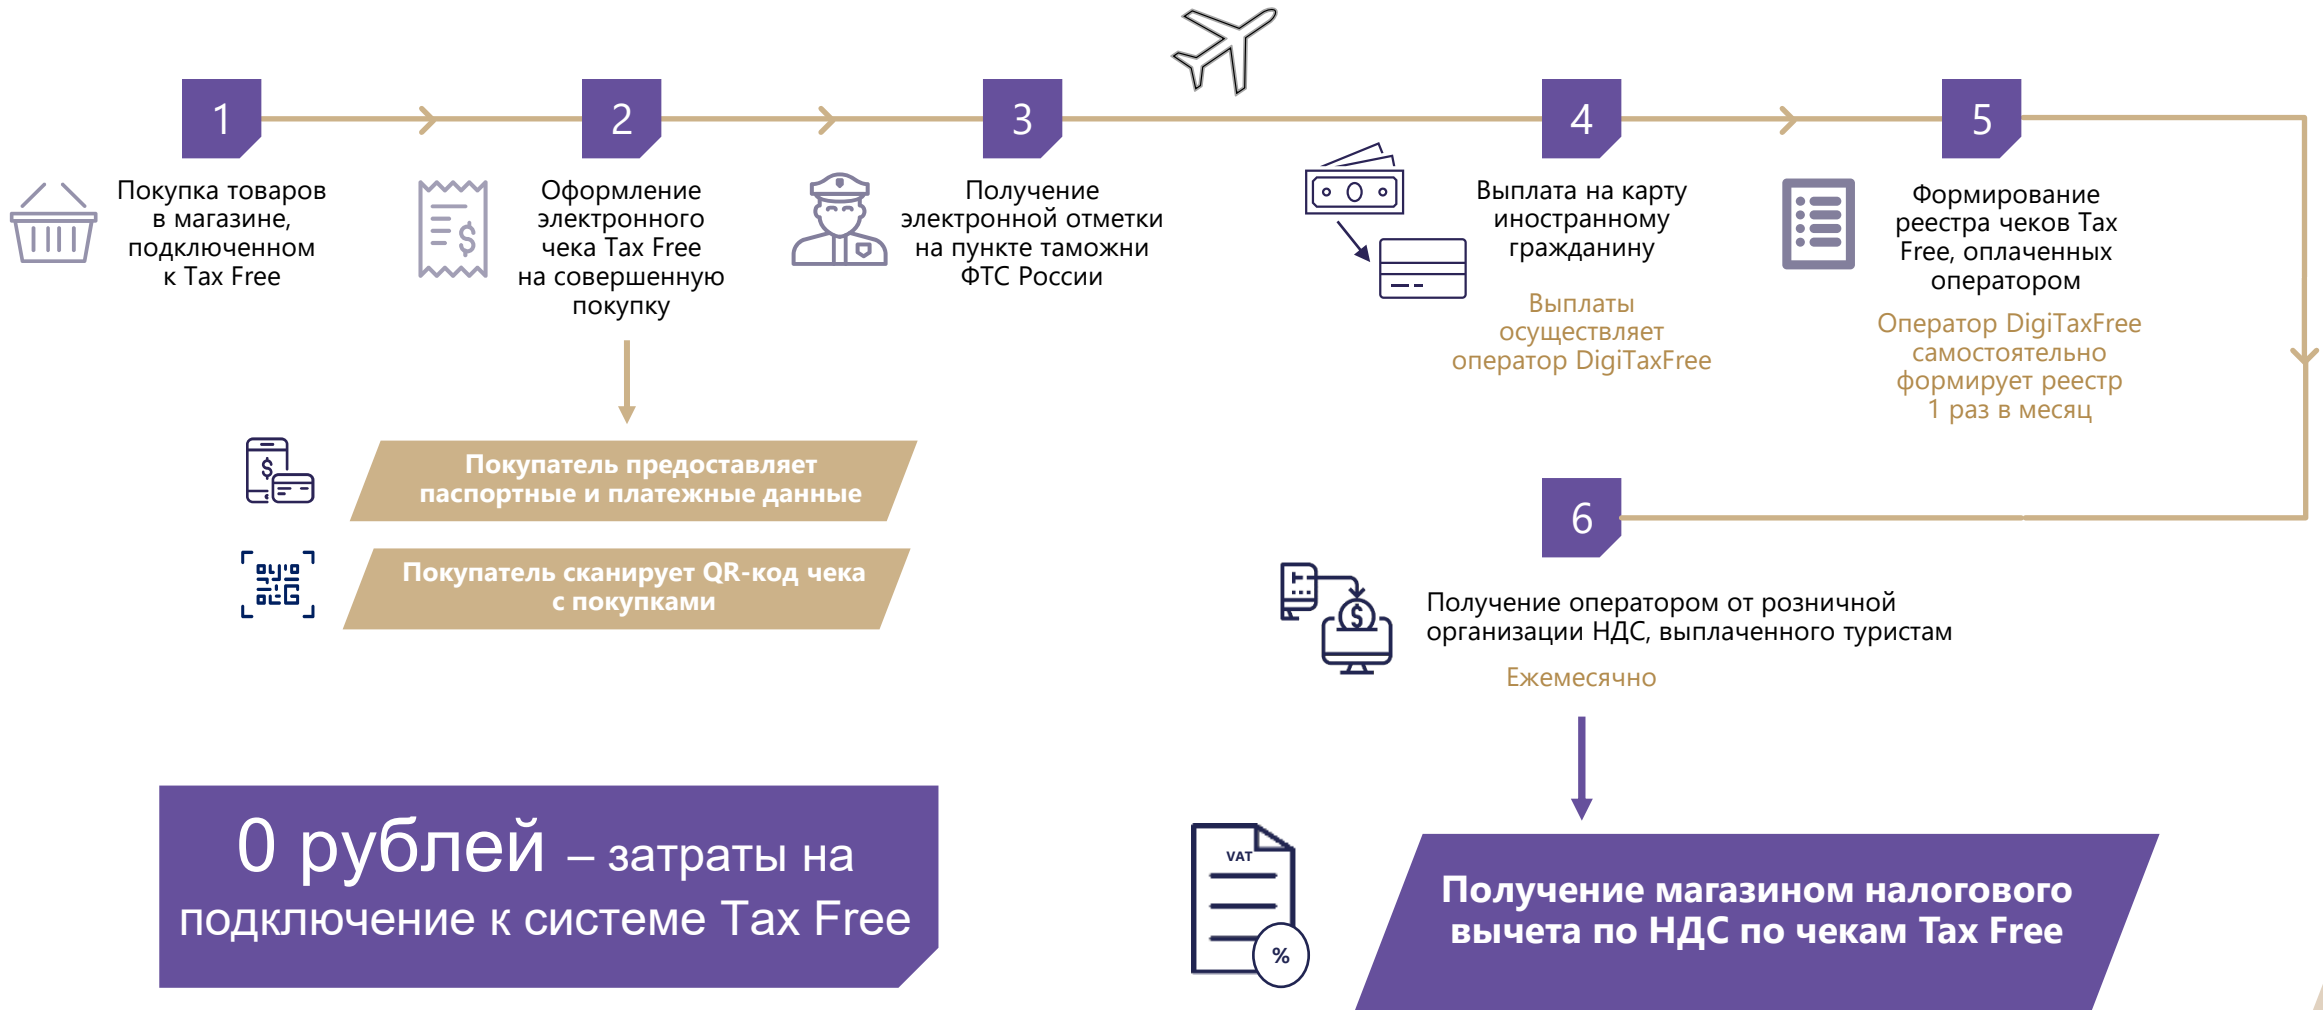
1

Покупка товаров в магазине, подключенном к Tax Free

2

Оформление электронного чека Tax Free на совершенную покупку

Покупатель предоставляет паспортные и платежные данные

Покупатель сканирует QR-код чека с покупками

3

Получение электронной отметки на пункте таможни ФТС России

4

Выплата на карту иностранному гражданину

Выплаты осуществляет оператор DigiTaxFree

5

Формирование реестра чеков Tax Free, оплаченных оператором

Оператор DigiTaxFree самостоятельно формирует реестр 1 раз в месяц

6

Получение оператором от розничной организации НДС, выплаченного туристам

Ежемесячно

0 рублей – затраты на подключение к системе Tax Free

VAT

%

Получение магазином налогового вычета по НДС по чекам Tax Free